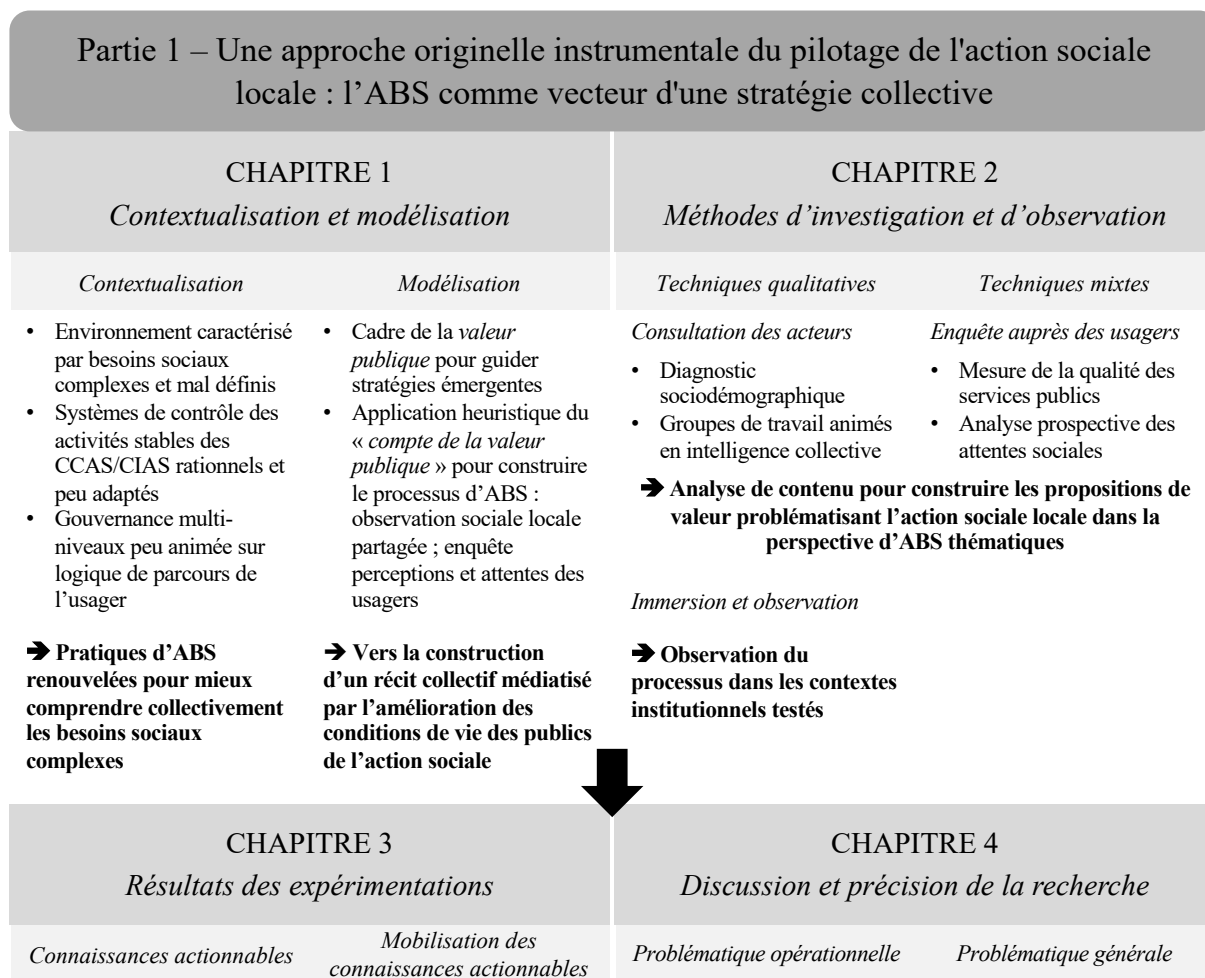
Partie 1 – Une approche originelle instrumentale du pilotage de l'action sociale locale : l'ABS comme vecteur d'une stratégie collective

CHAPITRE 1
*Contextualisation et modélisation*

*Contextualisation*

- Environnement caractérisé par besoins sociaux complexes et mal définis
- Systèmes de contrôle des activités stables des CCAS/CIAS rationnels et peu adaptés
- Gouvernance multi-niveaux peu animée sur logique de parcours de l'usager

➔ **Pratiques d'ABS renouvelées pour mieux comprendre collectivement les besoins sociaux complexes**

*Modélisation*

- Cadre de la *valeur publique* pour guider stratégies émergentes
- Application heuristique du « *compte de la valeur publique* » pour construire le processus d'ABS : observation sociale locale partagée ; enquête perceptions et attentes des usagers

➔ **Vers la construction d'un récit collectif médiatisé par l'amélioration des conditions de vie des publics de l'action sociale**

CHAPITRE 2
*Méthodes d'investigation et d'observation*

*Techniques qualitatives*

*Consultation des acteurs*

- Diagnostic sociodémographique
- Groupes de travail animés en intelligence collective

*Techniques mixtes*

*Enquête auprès des usagers*

- Mesure de la qualité des services publics
- Analyse prospective des attentes sociales

➔ **Analyse de contenu pour construire les propositions de valeur problématisant l'action sociale locale dans la perspective d'ABS thématiques**

*Immersion et observation*

➔ **Observation du processus dans les contextes institutionnels testés**

CHAPITRE 3
*Résultats des expérimentations*

*Connaissances actionnables*

*Mobilisation des connaissances actionnables*

CHAPITRE 4
*Discussion et précision de la recherche*

*Problématique opérationnelle*

*Problématique générale*